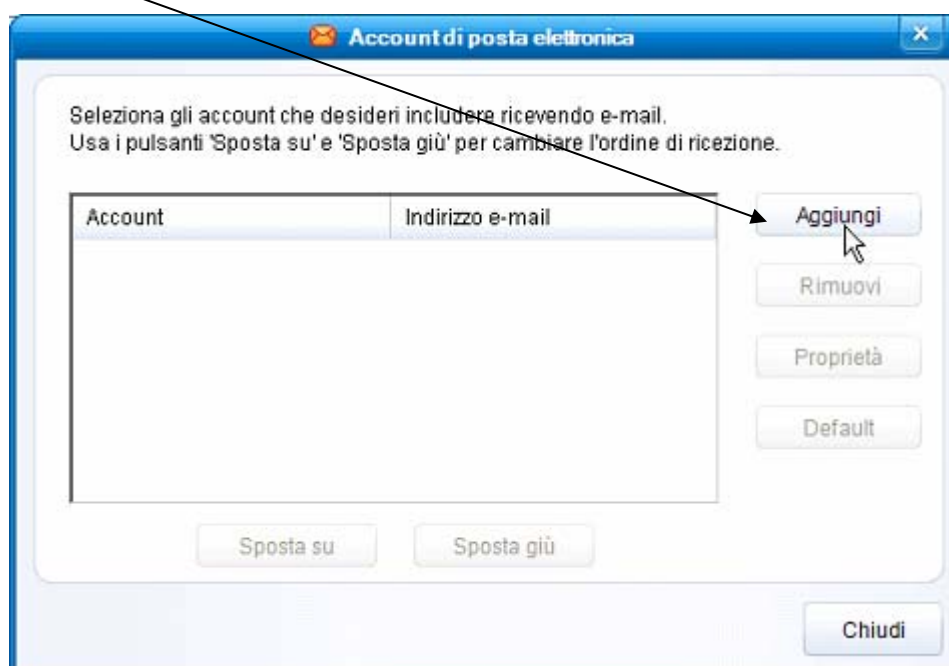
Account di posta elettronica

Seleziona gli account che desideri includere ricevendo e-mail.
Usa i pulsanti 'Sposta su' e 'Sposta giù' per cambiare l'ordine di ricezione.

| Account | Indirizzo e-mail |
|---|---|

Aggiungi
Rimuovi
Proprietà
Default

Sposta su
Sposta giù

Chiudi